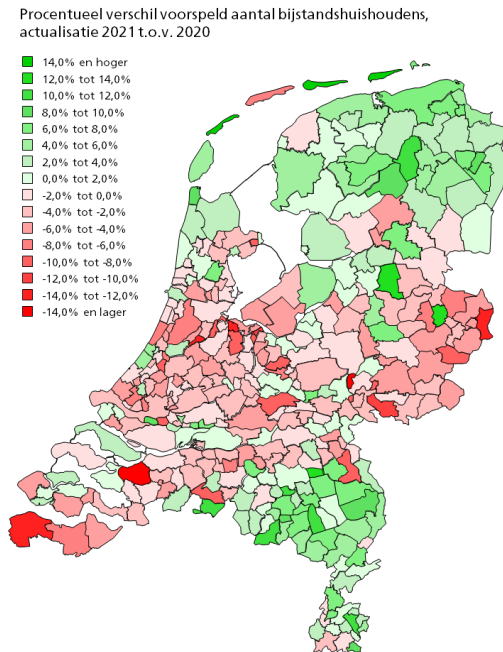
Procentueel verschil voorspeld aantal bijstandshuishoudens, actualisatie 2021 t.o.v. 2020

14,0% en hoger
12,0% tot 14,0%
10,0% tot 12,0%
8,0% tot 10,0%
6,0% tot 8,0%
4,0% tot 6,0%
2,0% tot 4,0%
0,0% tot 2,0%
-2,0% tot 0,0%
-4,0% tot -2,0%
-6,0% tot -4,0%
-8,0% tot -6,0%
-10,0% tot -8,0%
-12,0% tot -10,0%
-14,0% tot -12,0%
-14,0% en lager